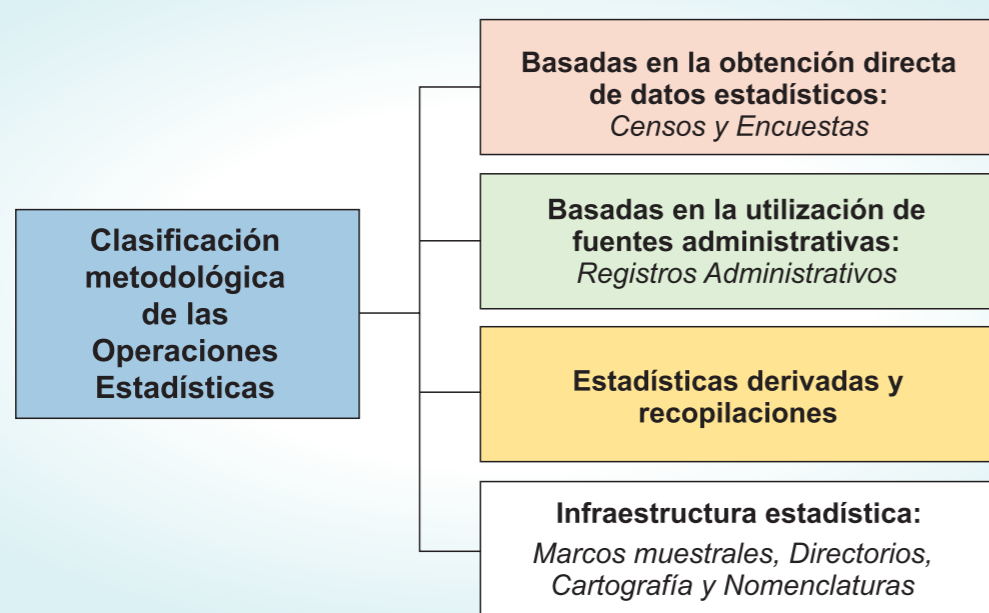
Clasificación metodológica de las Operaciones Estadísticas

Basadas en la obtención directa de datos estadísticos:
Censos y Encuestas

Basadas en la utilización de fuentes administrativas:
Registros Administrativos

Estadísticas derivadas y recopilaciones

Infraestructura estadística:
Marcos muestrales, Directorios, Cartografía y Nomenclaturas